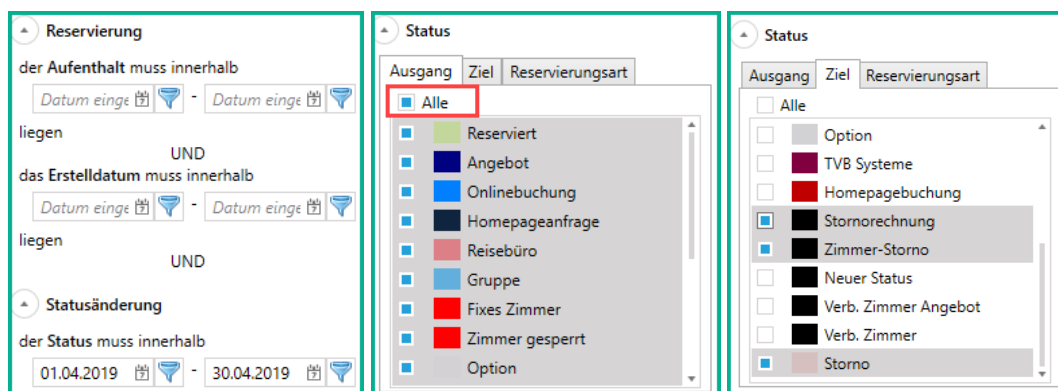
Reservierung

der Aufenthalt muss innerhalb

Datum einge - Datum einge

liegen

UND

das Erstelldatum muss innerhalb

Datum einge - Datum einge

liegen

UND

Statusänderung

der Status muss innerhalb

01.04.2019 - 30.04.2019

Status

Ausgang | Ziel | Reservierungsart

Alle

Reserviert
Angebot
Onlinebuchung
Homepageanfrage
Reisebüro
Gruppe
Fixes Zimmer
Zimmer gesperrt
Option

Status

Ausgang | Ziel | Reservierungsart

Alle

Option
TVB Systeme
Homepagebuchung
Stornorechnung
Zimmer-Storno
Neuer Status
Verb. Zimmer Angebot
Verb. Zimmer
Storno